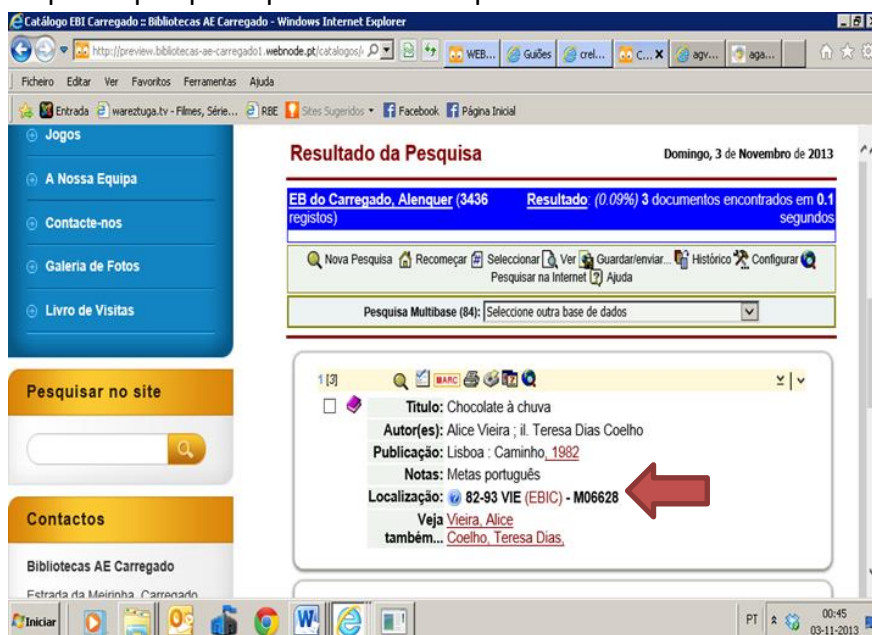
Catálogo EBI Carregado :: Bibliotecas AE Carregado - Windows Internet Explorer

http://preview.bibliotecas-ae-carregado1.webnode.pt/catalogos/ WEB... Guiões crel... C... agv... aga...

Ficheiro Editar Ver Favoritos Ferramentas Ajuda

Entrada wareztuga.tv - Filmes, Série... RBE Sites Sugeridos Facebook Página Inicial

Jogos

A Nossa Equipa

Contacte-nos

Galeria de Fotos

Livro de Visitas

Pesquisar no site

Contactos

Bibliotecas AE Carregado

Estrada da Meirinha, Carregado

Resultado da Pesquisa

Domingo, 3 de Novembro de 2013

EB do Carregado, Alenquer (3436 registos)

Resultado: (0.09%) 3 documentos encontrados em 0.1 segundos

Nova Pesquisa Recomeçar Seleccionar Ver Guardar/enviar... Histórico Configurar Pesquisar na Internet Ajuda

Pesquisa Multibase (84): Seleccione outra base de dados

1 [3] MARC

Titulo: Chocolate à chuva

Autor(es): Alice Vieira ; il. Teresa Dias Coelho

Publicação: Lisboa : Caminho, 1982

Notas: Metas português

Localização: 82-93 VIE (EBIC) - M06628

Veja também... Vieira, Alice Coelho, Teresa Dias,

Iniciar

PT 00:45 03-11-2013